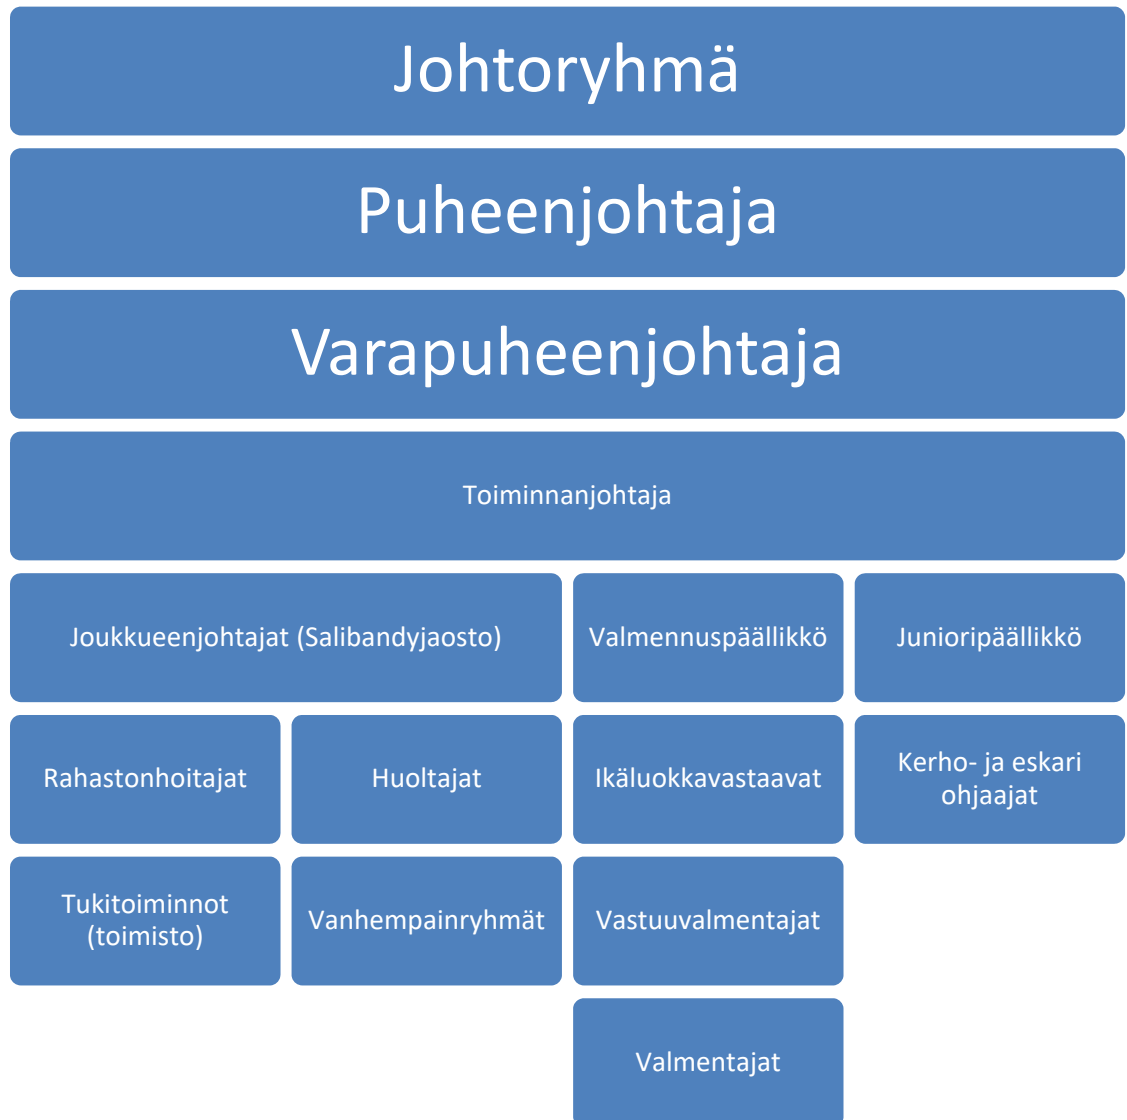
Johtoryhmä

Puheenjohtaja

Varapuheenjohtaja

Toiminnanjohtaja

Joukkueenjohtajat (Salibandyjaosto)

Valmennuspäällikkö

Junioripäällikkö

Rahastonhoitajat

Huoltajat

Ikäluokkavastaavat

Kerho- ja eskari ohjaajat

Tukitoiminnot (toimisto)

Vanhempainryhmät

Vastuuvalmentajat

Valmentajat